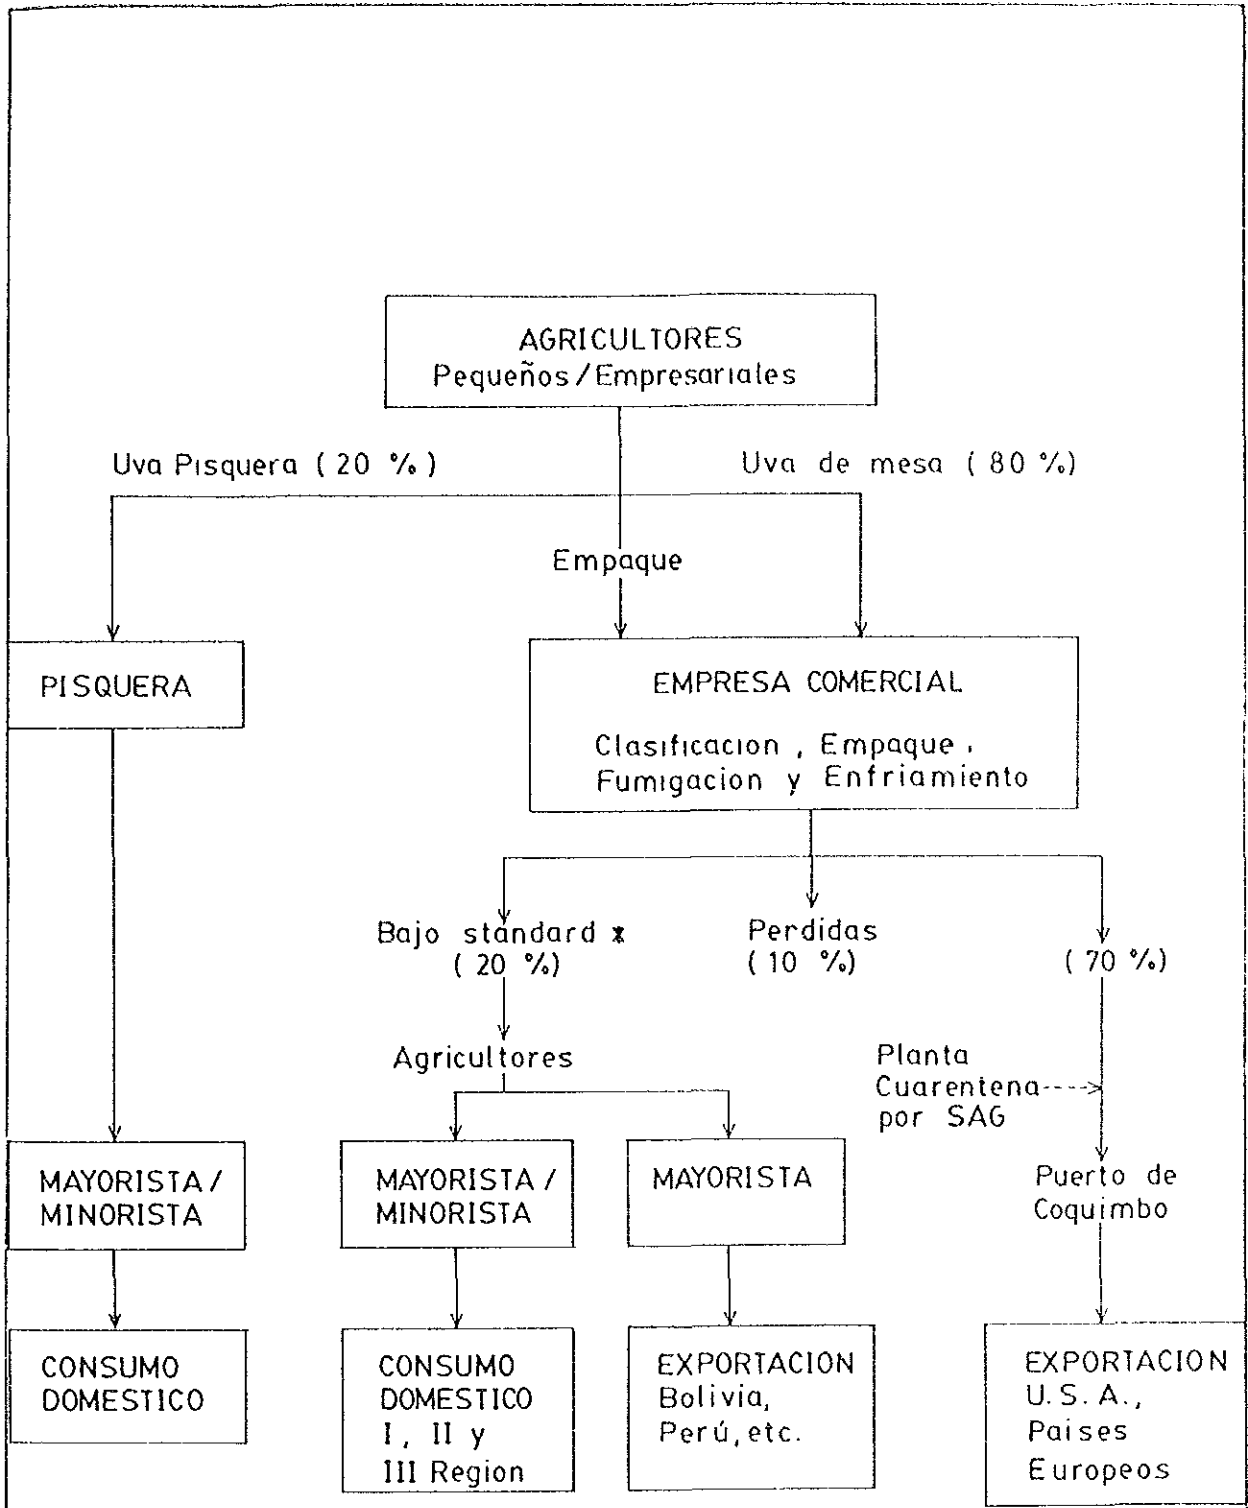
AGRICULTORES
Pequeños / Empresariales

Uva Pisquera ( 20 % )

Uva de mesa ( 80 %)

Empaque

PISQUERA

EMPRESA COMERCIAL

Clasificacion , Empaque , Fumigacion y Enfriamiento

Bajo standard *
( 20 %)

Perdidas
( 10 %)

( 70 %)

Agricultores

Planta Cuarentena por SAG

MAYORISTA / MINORISTA

MAYORISTA / MINORISTA

MAYORISTA

Puerto de Coquimbo

CONSUMO DOMESTICO

CONSUMO DOMESTICO I, II y III Region

EXPORTACION Bolivia, Perú, etc.

EXPORTACION U.S.A., Paises Europeos